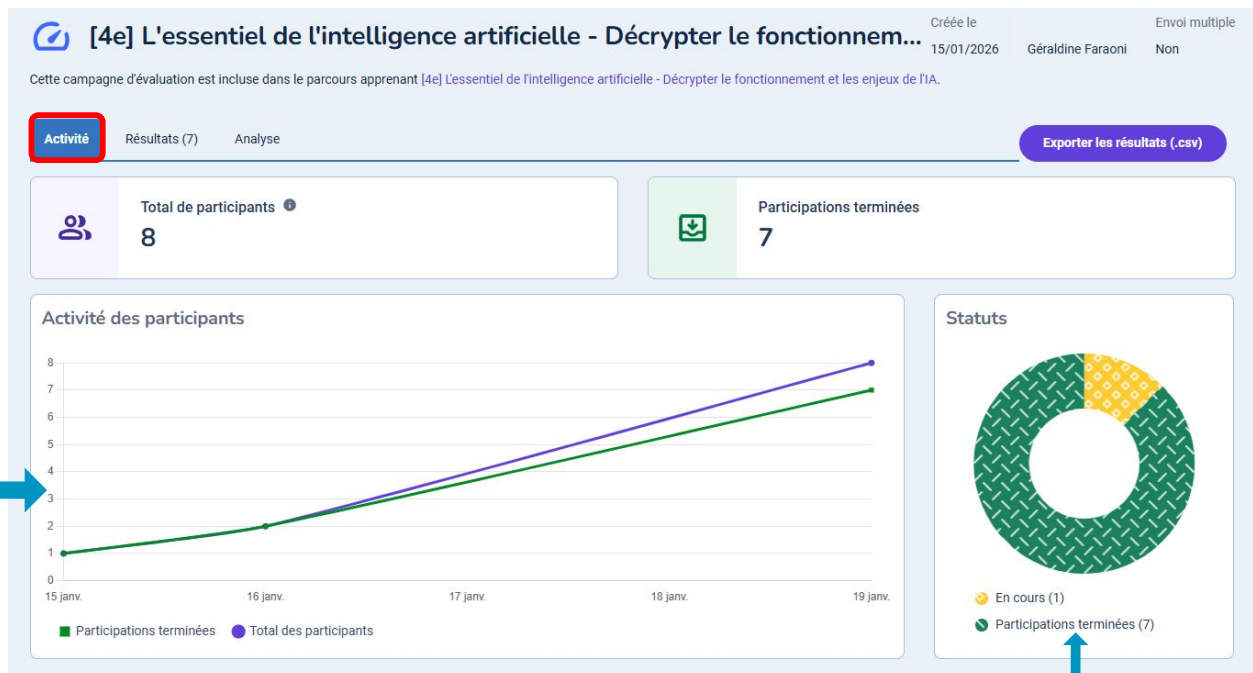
[4e] L'essentiel de l'intelligence artificielle - Décrypter le fonctionnem...

Créée le
15/01/2026

Géraldine Faraoni

Envoi multiple
Non

Cette campagne d'évaluation est incluse dans le parcours apprenant [4e] L'essentiel de l'intelligence artificielle - Décrypter le fonctionnement et les enjeux de l'IA.

Activité

Résultats (7)

Analyse

Exporter les résultats (.csv)

Total de participants
8

Participations terminées
7

Activité des participants

8
7
6
5
4
3
2
1
0

15 janv.
16 janv.
17 janv.
18 janv.
19 janv.

Participations terminées
Total des participants

Statuts

En cours (1)
Participations terminées (7)